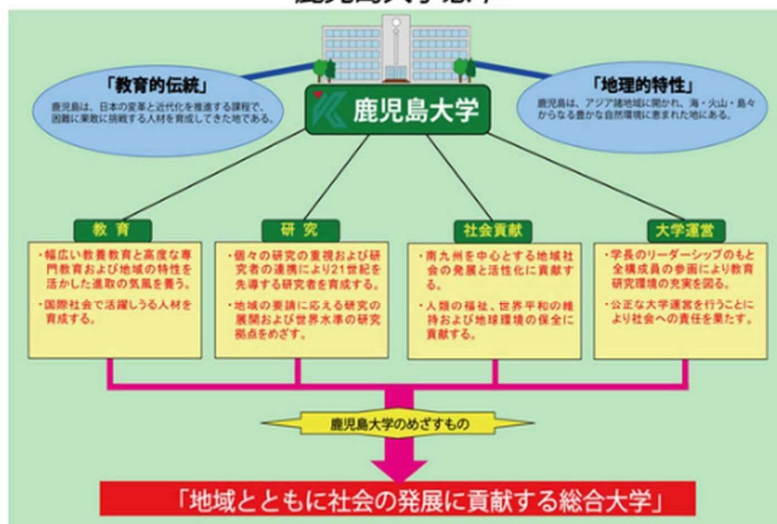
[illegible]

「教育的伝統」
鹿児島は、日本の変革と近代化を推進する課程で、困難に果敢に挑戦する人材を育成してきた地である。

「地理的特性」
鹿児島は、アジア諸地域に開かれ、海・火山・島々からなる豊かな自然環境に恵まれた地にある。

鹿児島大学

教育
・幅広い教養教育と高度な専門教育および地域の特性を活かした進取の気風を養う。
・国際社会で活躍しうる人材を育成する。

研究
・個々の研究の重視および研究者の連携により21世紀を先導する研究者を育成する。
・地域の要請に応える研究の展開および世界水準の研究拠点をめざす。

社会貢献
・南九州を中心とする地域社会の発展と活性化に貢献する。
・人類の福祉、世界平和の維持および地球環境の保全に貢献する。

大学運営
・学長のリーダーシップのもと全構成員の参画により教育研究環境の充実を図る。
・公正な大学運営を行うことにより社会への責任を果たす。

鹿児島大学のめざすもの

「地域とともに社会の発展に貢献する総合大学」